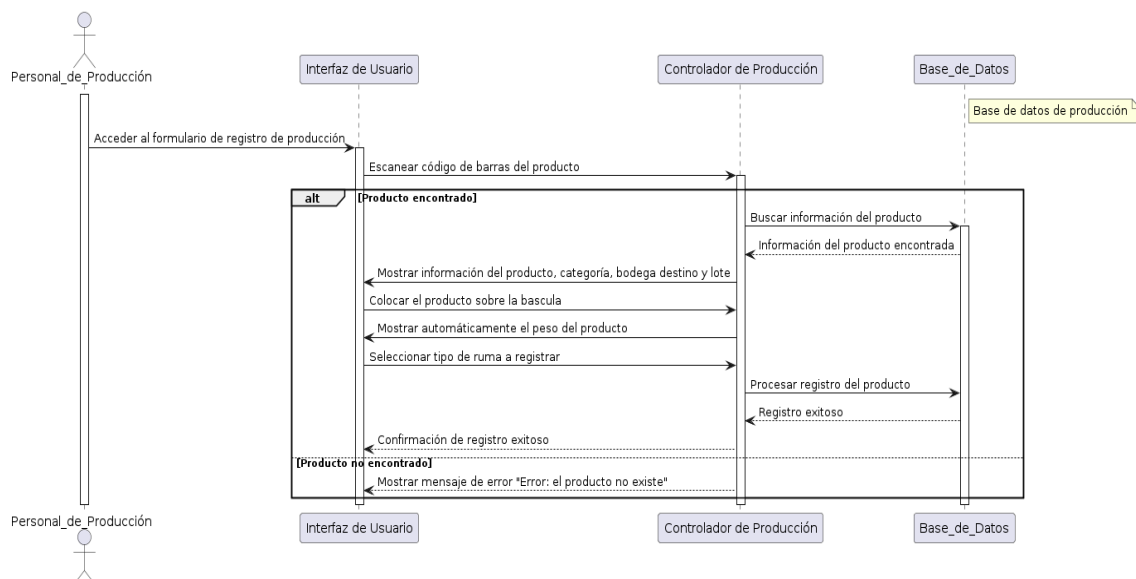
Personal_de_Producción

Interfaz de Usuario

Controlador de Producción

Base_de_Datos

Base de datos de producción

Acceder al formulario de registro de producción

Escanear código de barras del producto

alt

[Producto encontrado]

Buscar información del producto

Información del producto encontrada

Mostrar información del producto, categoría, bodega destino y lote

Colocar el producto sobre la bascula

Mostrar automáticamente el peso del producto

Seleccionar tipo de ruma a registrar

Procesar registro del producto

Registro exitoso

Confirmación de registro exitoso

[Producto no encontrado]

Mostrar mensaje de error "Error: el producto no existe"

Personal_de_Producción

Interfaz de Usuario

Controlador de Producción

Base_de_Datos